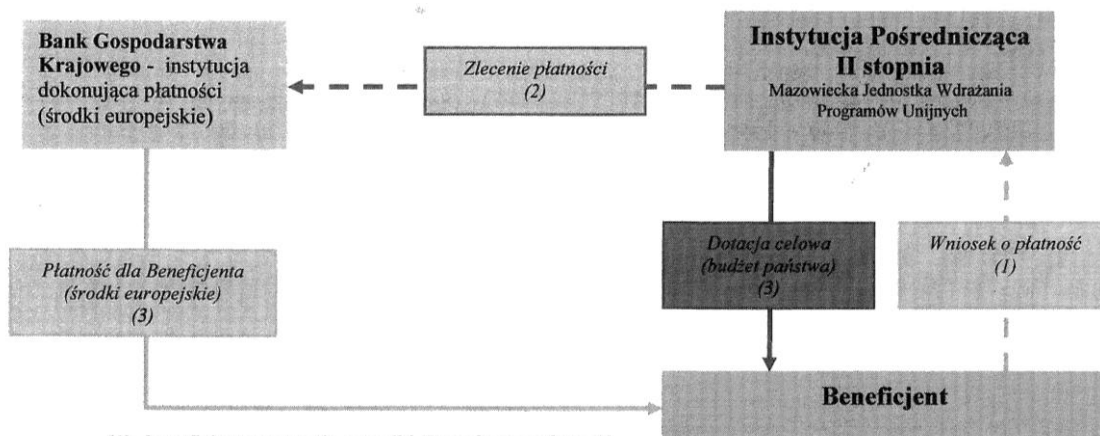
Bank Gospodarstwa Krajowego - instytucja dokonująca płatności (środki europejskie)

Zlecenie płatności (2)

Instytucja Pośrednicząca II stopnia
Mazowiecka Jednostka Wdrażania Programów Unijnych

Płatność dla Beneficjenta (środki europejskie) (3)

Dotacja celowa (budżet państwa) (3)

Wniosek o płatność (1)

Beneficjent